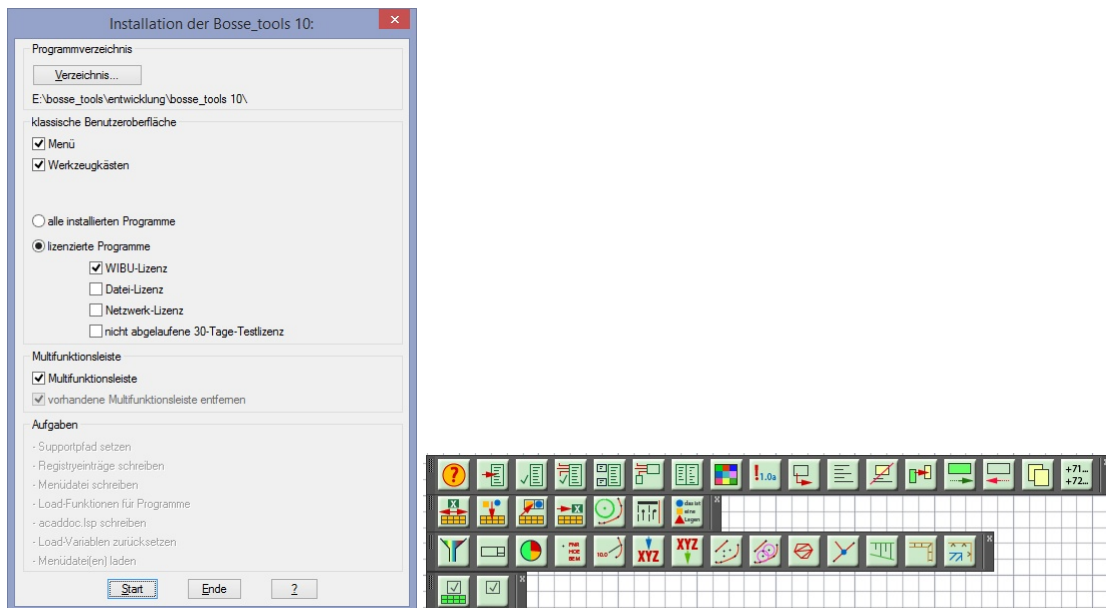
Installation der Bosse_tools 10:

Programmverzeichnis

Verzeichnis...

E:\bosse_tools\entwicklung\bosse_tools 10\

klassische Benutzeroberfläche

Menü

Werkzeugkästen

alle installierten Programme

lizenzierte Programme

WIBU-Lizenz

Datei-Lizenz

Netzwerk-Lizenz

nicht abgelaufene 30-Tage-Testlizenz

Multifunktionsleiste

Multifunktionsleiste

vorhandene Multifunktionsleiste entfernen

Aufgaben

- Supportpfad setzen
- Registryeinträge schreiben
- Menüdatei schreiben
- Load-Funktionen für Programme
- acaddoc.lsp schreiben
- Load-Variablen zurücksetzen
- Menüdatei(en) laden

Start Ende ?

1.0a

+71...
+72...

XYZ

XYZ